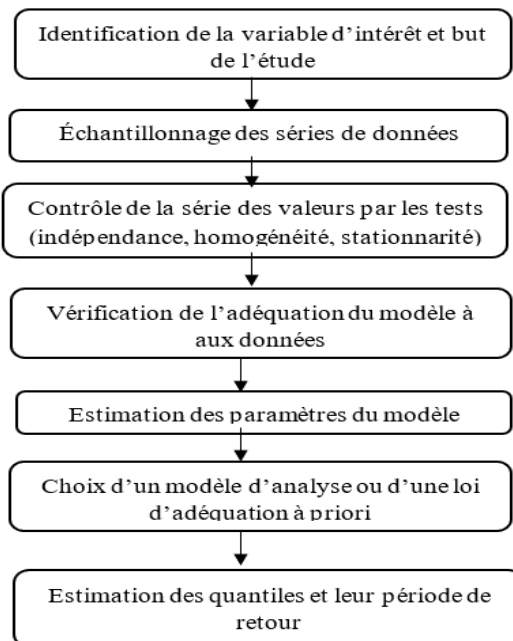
Identification de la variable d'intérêt et but de l'étude

Échantillonnage des séries de données

Contrôle de la série des valeurs par les tests (indépendance, homogénéité, stationnarité)

Vérification de l'adéquation du modèle à aux données

Estimation des paramètres du modèle

Choix d'un modèle d'analyse ou d'une loi d'adéquation à priori

Estimation des quantiles et leur période de retour